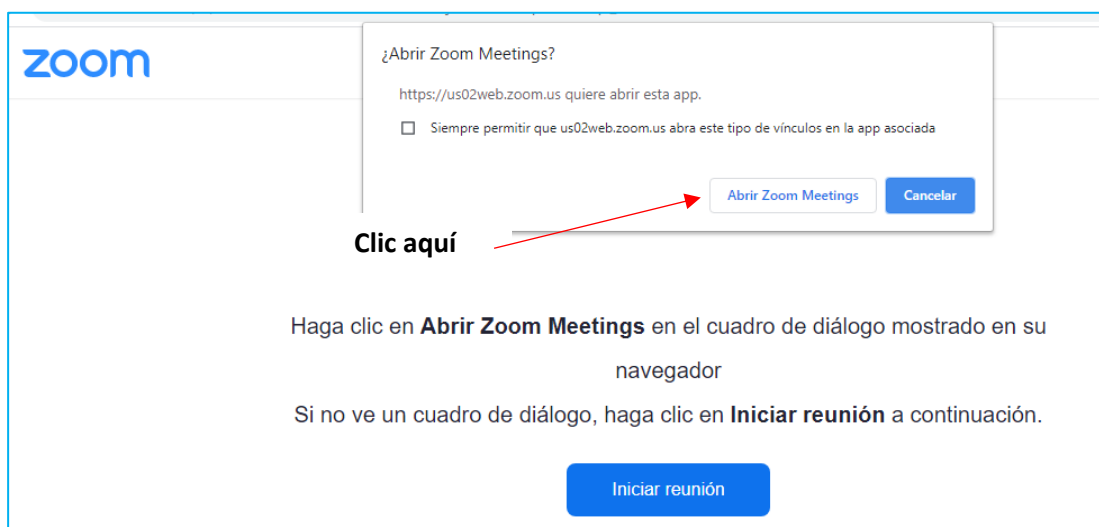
zoom

¿Abrir Zoom Meetings?

https://us02web.zoom.us quiere abrir esta app.

Siempre permitir que us02web.zoom.us abra este tipo de vínculos en la app asociada

Abrir Zoom Meetings

Cancelar

Clic aquí

Haga clic en **Abrir Zoom Meetings** en el cuadro de diálogo mostrado en su navegador

Si no ve un cuadro de diálogo, haga clic en **Iniciar reunión** a continuación.

Iniciar reunión